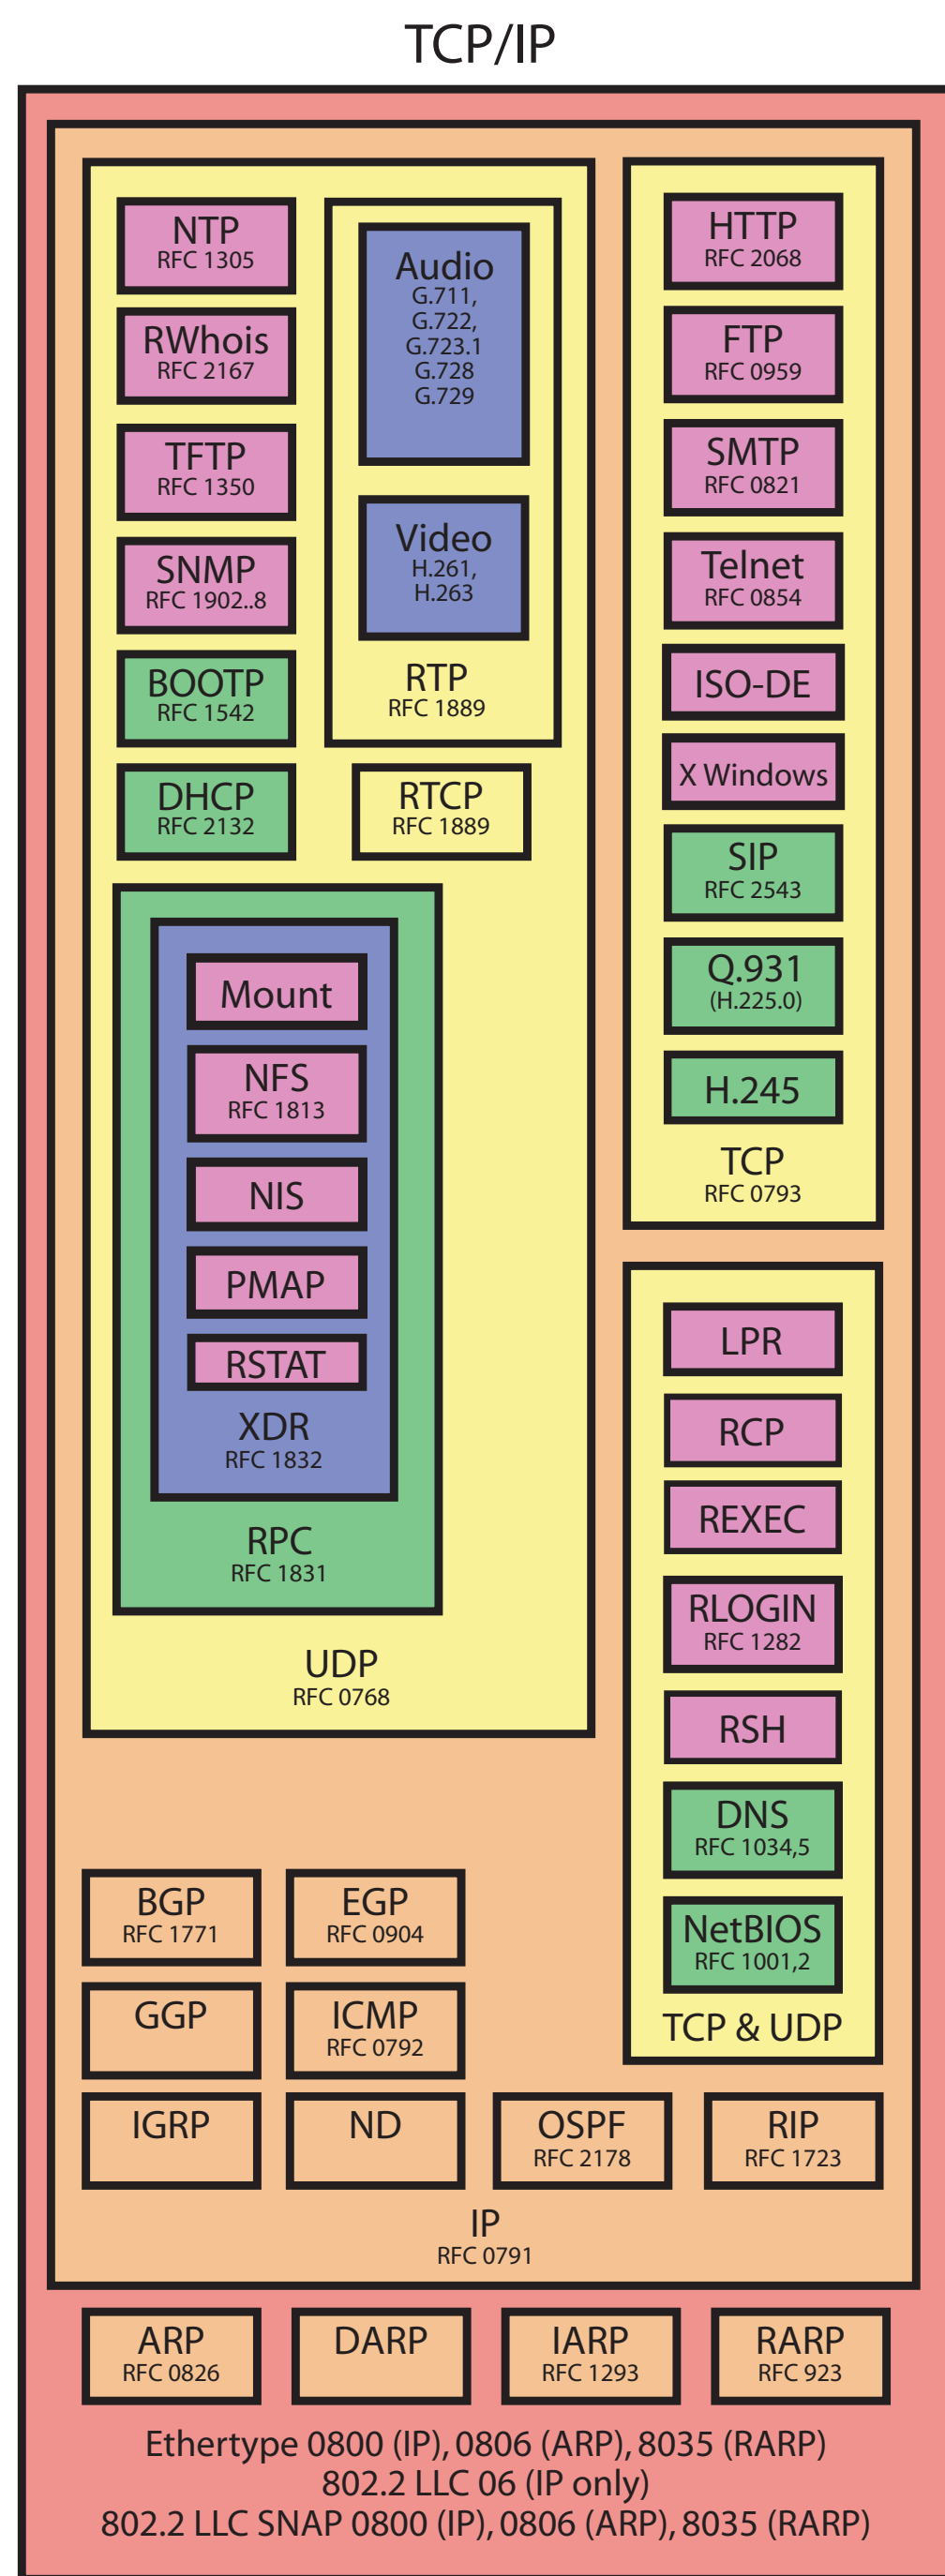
TCP/IP

NTP
RFC 1305

RWhois
RFC 2167

TFTP
RFC 1350

SNMP
RFC 1902..8

BOOTP
RFC 1542

DHCP
RFC 2132

Audio
G.711,
G.722,
G.723.1
G.728
G.729

Video
H.261,
H.263

RTP
RFC 1889

RTCP
RFC 1889

Mount

NFS
RFC 1813

NIS

PMAP

RSTAT

XDR
RFC 1832

RPC
RFC 1831

UDP
RFC 0768

HTTP
RFC 2068

FTP
RFC 0959

SMTP
RFC 0821

Telnet
RFC 0854

ISO-DE

X Windows

SIP
RFC 2543

Q.931
(H.225.0)

H.245

TCP
RFC 0793

LPR

RCP

REXEC

RLOGIN
RFC 1282

RSH

DNS
RFC 1034,5

NetBIOS
RFC 1001,2

TCP & UDP

BGP
RFC 1771

EGP
RFC 0904

GGP

ICMP
RFC 0792

IGRP

ND

OSPF
RFC 2178

RIP
RFC 1723

IP
RFC 0791

ARP
RFC 0826

DARP

IARP
RFC 1293

RARP
RFC 923

Ethertype 0800 (IP), 0806 (ARP), 8035 (RARP)
802.2 LLC 06 (IP only)
802.2 LLC SNAP 0800 (IP), 0806 (ARP), 8035 (RARP)